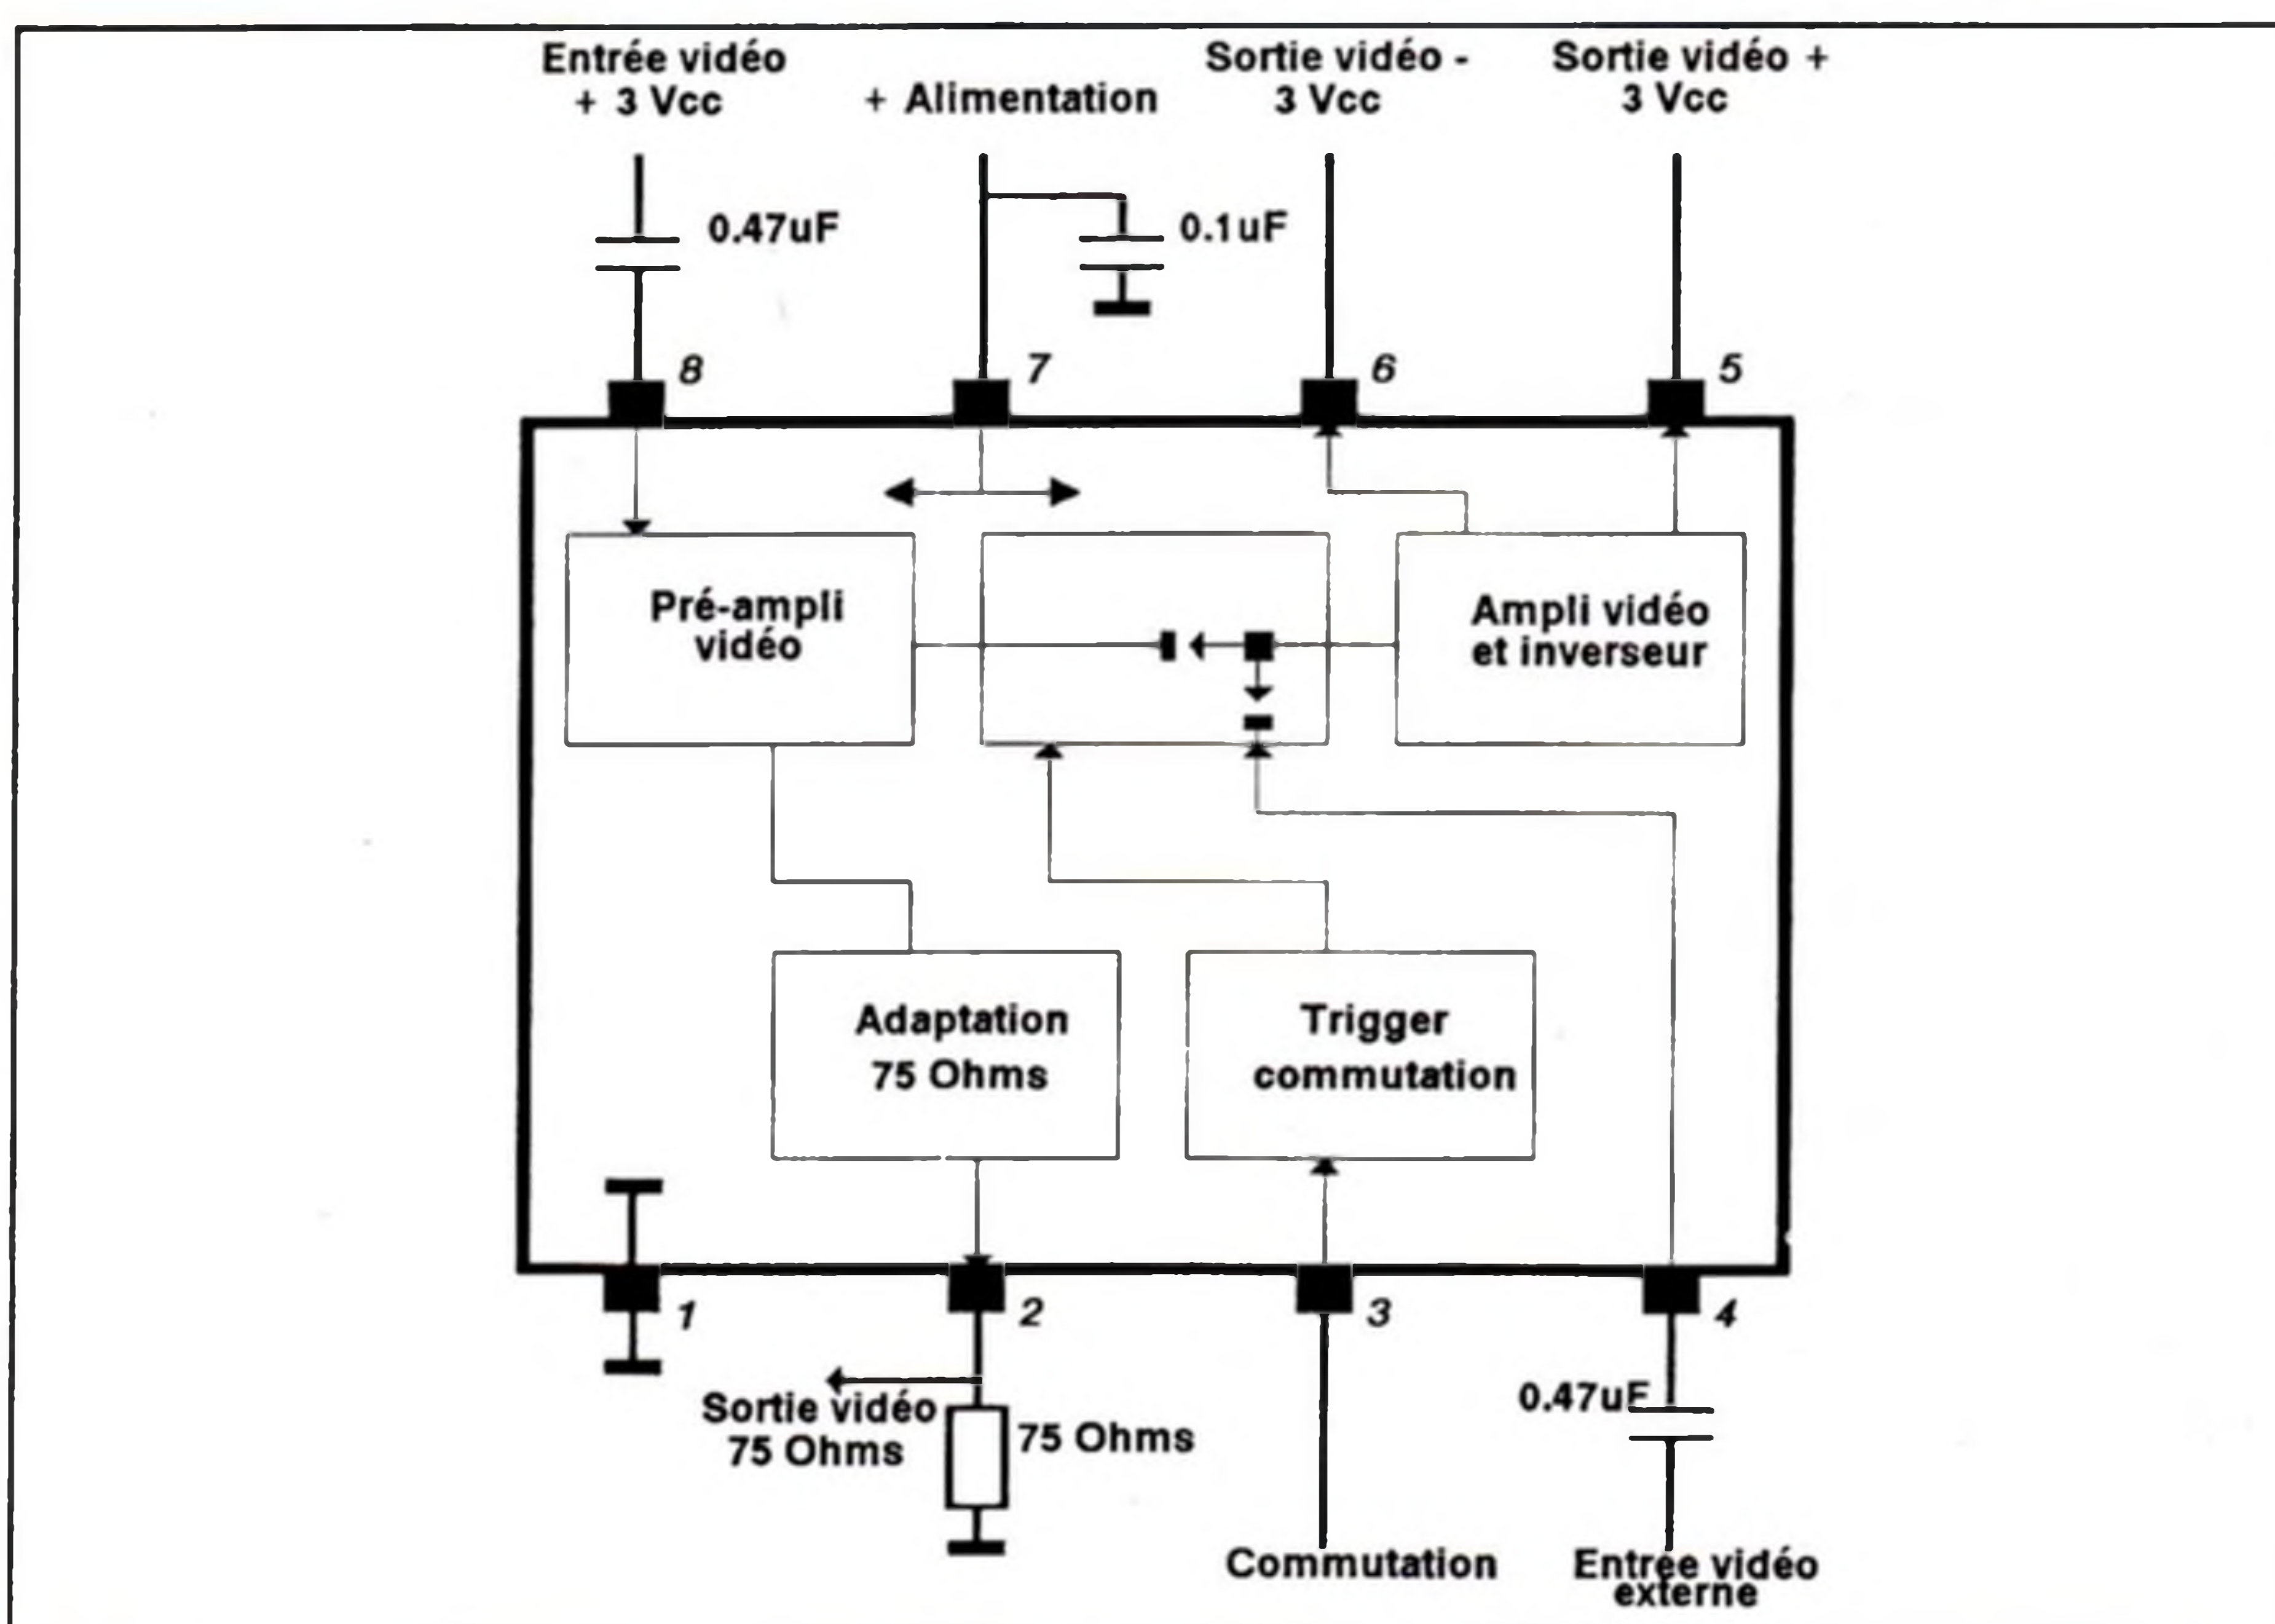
Entrée vidéo + 3 Vcc

+ Alimentation

Sortie vidéo - 3 Vcc

Sortie vidéo + 3 Vcc

0.47uF

0.1uF

8

7

6

5

Pré-ampli vidéo

Ampli vidéo et inverseur

Adaptation 75 Ohms

Trigger commutation

1

2

3

4

Sortie vidéo 75 Ohms

75 Ohms

0.47uF

Commutation

Entrée vidéo externe